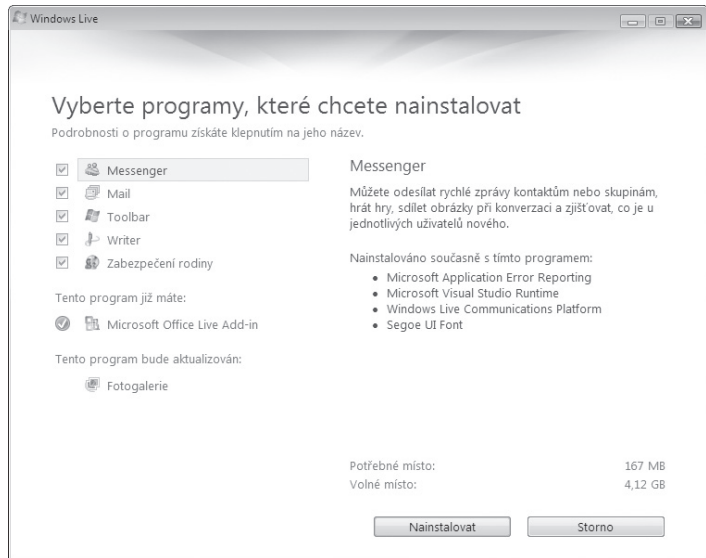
Windows Live

Vyberte programy, které chcete nainstalovat

Podrobnosti o programu získáte klepnutím na jeho název.

Messenger
Mail
Toolbar
Writer
Zabezpečení rodiny

Tento program již máte:

Microsoft Office Live Add-in

Tento program bude aktualizován:

Fotogalerie

Messenger

Můžete odesílat rychlé zprávy kontaktům nebo skupinám, hrát hry, sdílet obrázky při konverzaci a zjišťovat, co je u jednotlivých uživatelů nového.

Nainstalováno současně s tímto programem:
• Microsoft Application Error Reporting
• Microsoft Visual Studio Runtime
• Windows Live Communications Platform
• Segoe UI Font

Potřebné místo: 167 MB
Volné místo: 4,12 GB

Nainstalovat
Storno